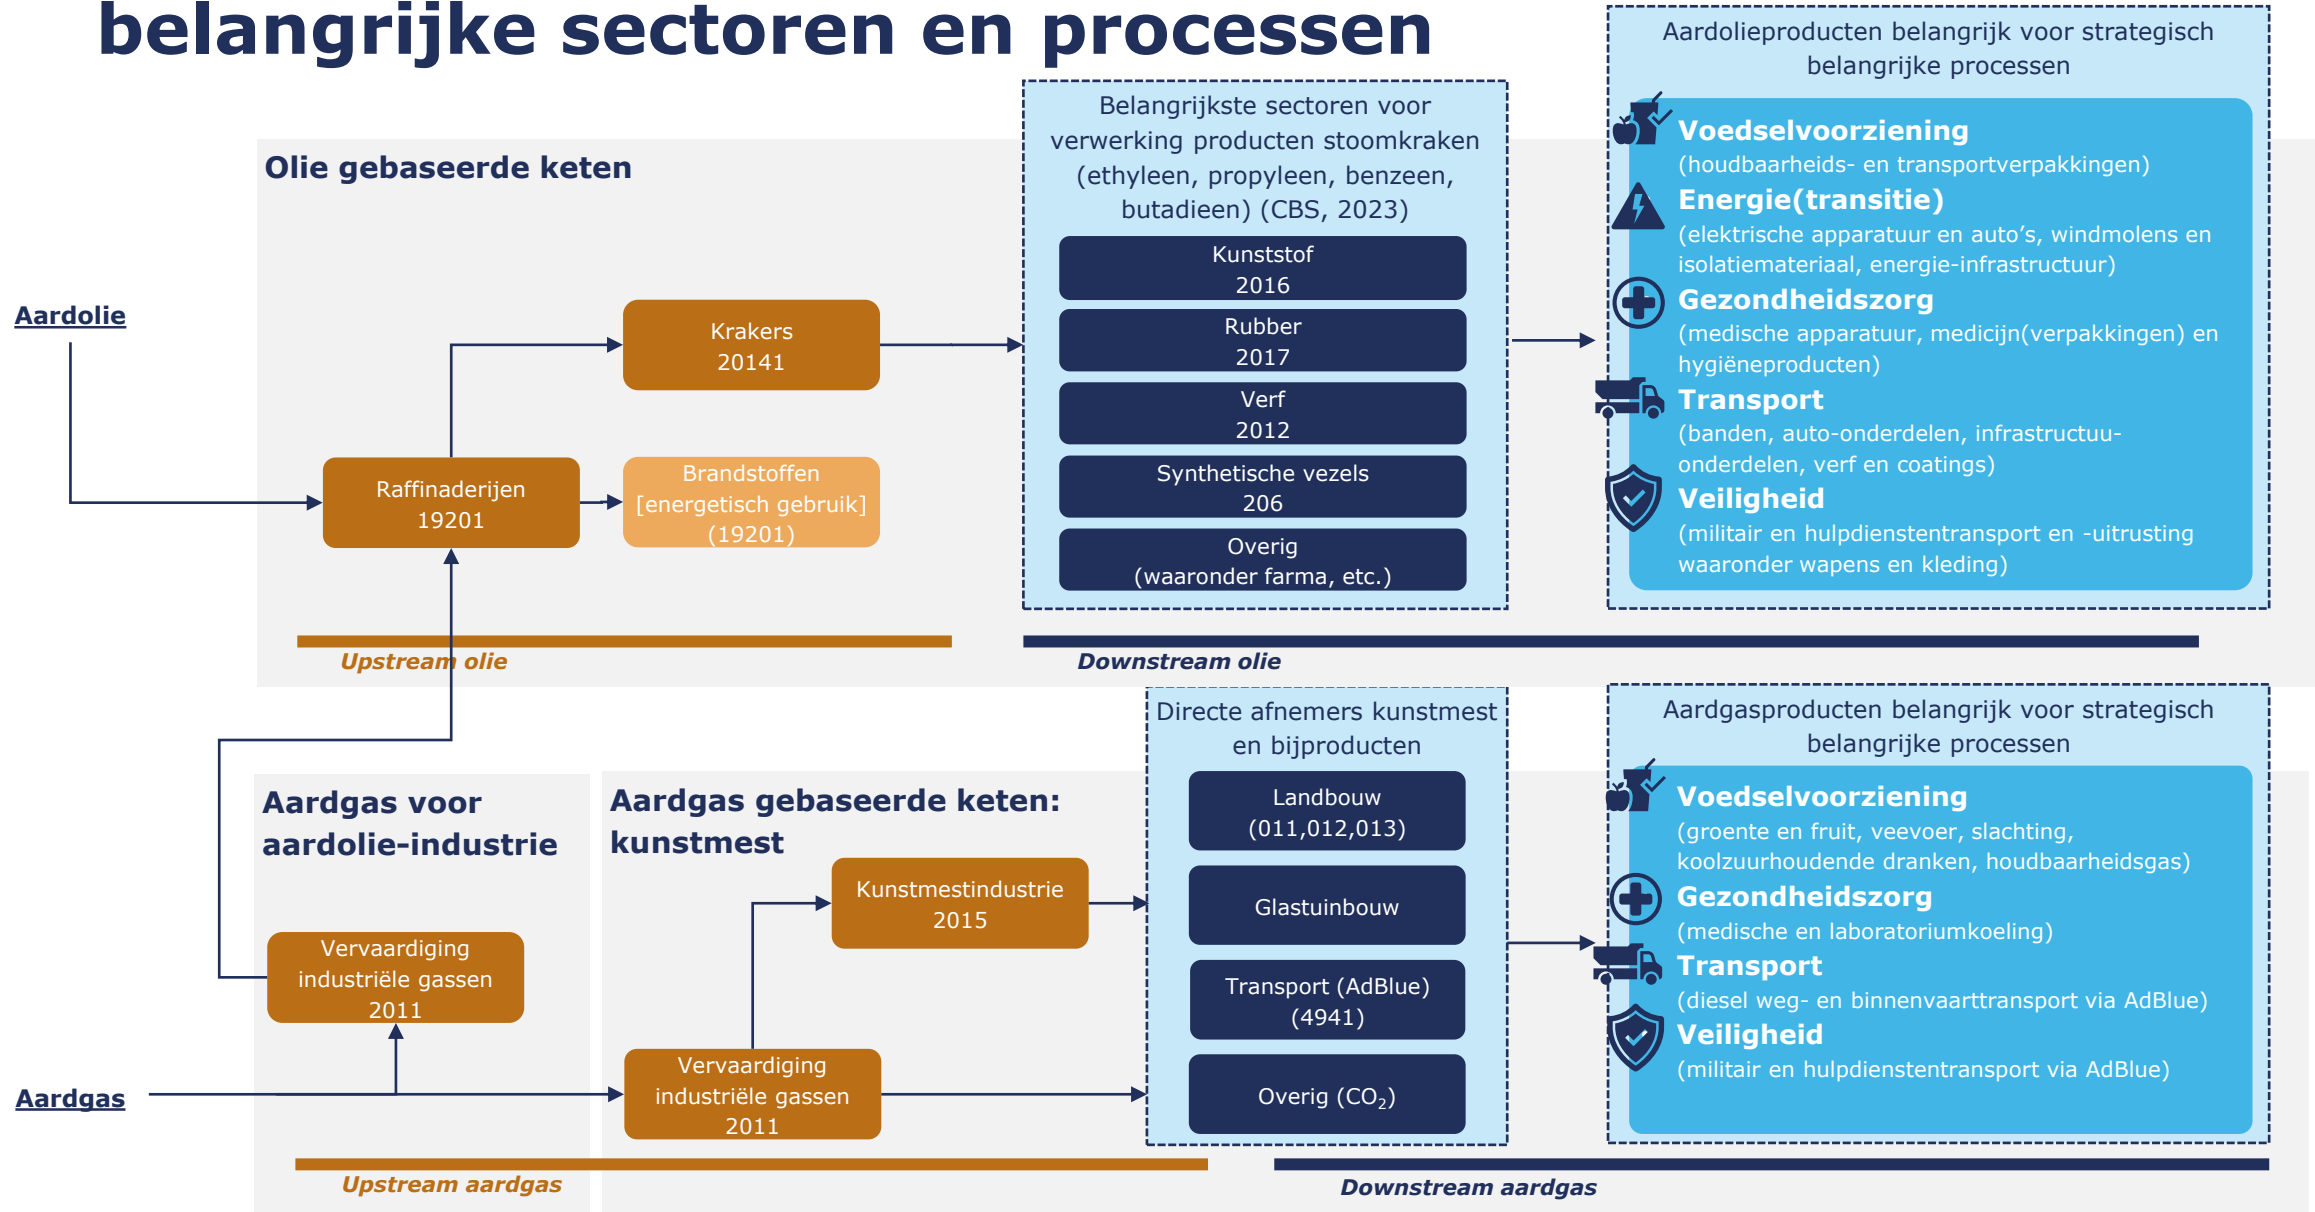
belangrijke sectoren en processen

Olie gebaseerde keten

Aardolie

Krakers
20141

Raffinaderijen
19201

Brandstoffen
[energetisch gebruik]
(19201)

Belangrijkste sectoren voor verwerking producten stoomkraken (ethyleen, propyleen, benzeen, butadieen) (CBS, 2023)

Kunststof
2016

Rubber
2017

Verf
2012

Synthetische vezels
206

Overig
(waaronder farma, etc.)

Aardolieproducten belangrijk voor strategisch belangrijke processen

Voedselvoorziening
(houdbaarheids- en transportverpakkingen)

Energie(transitie)
(elektrische apparatuur en auto's, windmolens en isolatiemateriaal, energie-infrastructuur)

Gezondheidszorg
(medische apparatuur, medicijn(verpakkingen) en hygiëneproducten)

Transport
(banden, auto-onderdelen, infrastructuu-onderdelen, verf en coatings)

Veiligheid
(militair en hulpdienstentransport en -uitrusting waaronder wapens en kleding)

Upstream olie

Downstream olie

Aardgas voor aardolie-industrie

Vervaardiging industriële gassen
2011

Aardgas gebaseerde keten: kunstmest

Kunstmestindustrie
2015

Vervaardiging industriële gassen
2011

Aardgas

Directe afnemers kunstmest en bijproducten

Landbouw
(011,012,013)

Glastuinbouw

Transport (AdBlue)
(4941)

Overig ($CO_2$)

Aardgasproducten belangrijk voor strategisch belangrijke processen

Voedselvoorziening
(groente en fruit, veevoer, slachting, koolzuurhoudende dranken, houdbaarheidsgas)

Gezondheidszorg
(medische en laboratoriumkoeling)

Transport
(diesel weg- en binnenvaarttransport via AdBlue)

Veiligheid
(militair en hulpdienstentransport via AdBlue)

Upstream aardgas

Downstream aardgas